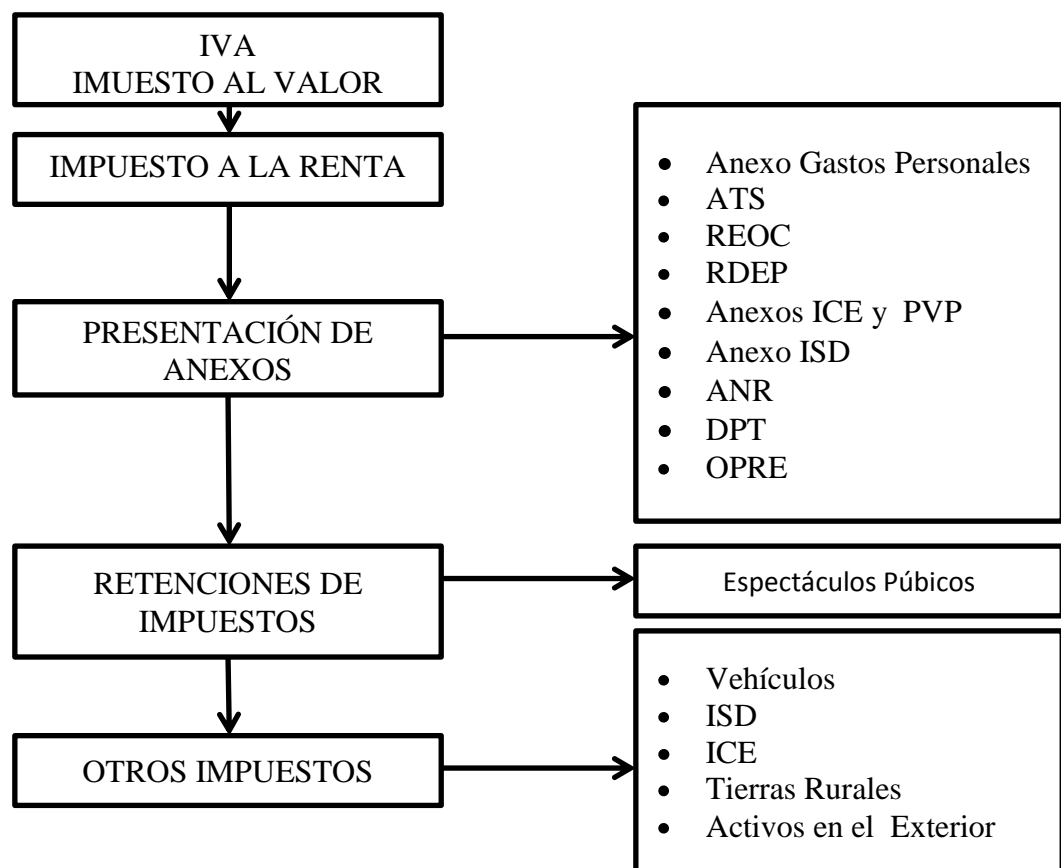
IVA
IMUESTO AL VALOR

IMPUESTO A LA RENTA

PRESENTACIÓN DE ANEXOS

- Anexo Gastos Personales
- ATS
- REOC
- RDEP
- Anexos ICE y PVP
- Anexo ISD
- ANR
- DPT
- OPRE

RETENCIONES DE IMPUESTOS

Espectáculos Púbicos

OTROS IMPUESTOS

- Vehículos
- ISD
- ICE
- Tierras Rurales
- Activos en el Exterior